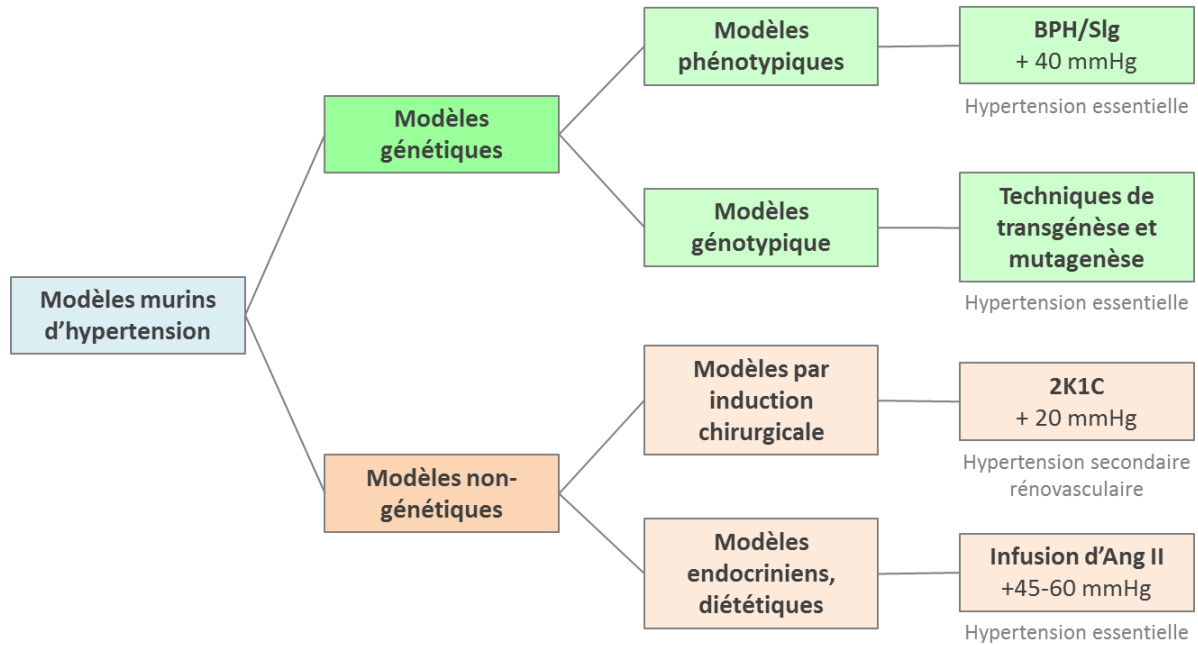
Modèles murins d'hypertension

Modèles génétiques

Modèles phénotypiques

BPH/Slg
+ 40 mmHg

Hypertension essentielle

Modèles génotypique

Techniques de transgénèse et mutagenèse

Hypertension essentielle

Modèles non-génétiques

Modèles par induction chirurgicale

2K1C
+ 20 mmHg

Hypertension secondaire rénovasculaire

Modèles endocriniens, diététiques

Infusion d'Ang II
+45-60 mmHg

Hypertension essentielle